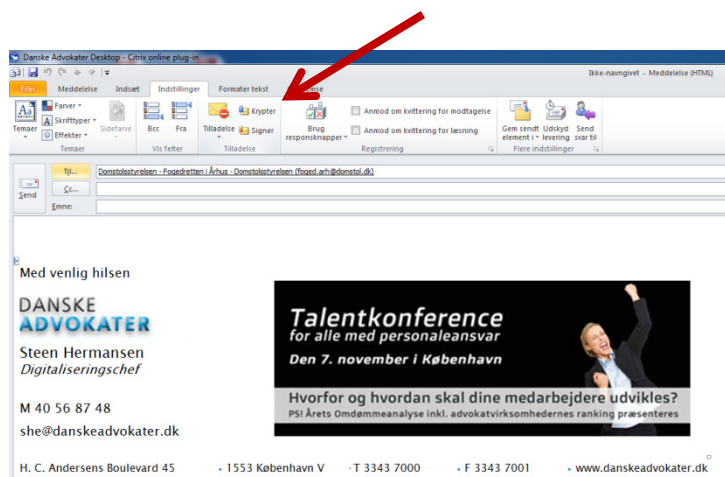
Danske Advokater Desktop - Citrix online plug-in

Ikke-navngivet - Meddelelse (HTML)

Filer Meddelelse Indsæt Indstillinger Formater tekst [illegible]se

Temaer Farver Skrifttyper Effekter Sidefarve
Temaer

Bcc Fra
Vis felter

Tilladelse Krypter Signer
Tilladelse

Brug responsknapper

Anmod om kvittering for modtagelse
Anmod om kvittering for læsning
Registrering

Gem sendt element i Udskyd levering Send svar til
Flere indstillinger

Send

Til... Domstolsstyrelsen - Fogedretten i Århus - Domstolsstyrelsen (foged.arh@domstol.dk)
Cc...
Emne:

Med venlig hilsen

DANSKE
ADVOKATER

Steen Hermansen
Digitaliseringschef

M 40 56 87 48
she@danskeadvokater.dk

Talentkonference
for alle med personaleansvar
Den 7. november i København

Hvorfor og hvordan skal dine medarbejdere udvikles?
PS! Årets Omdømmeanalyse inkl. advokatvirksomhedernes ranking præsenteres

H. C. Andersens Boulevard 45 • 1553 København V • T 3343 7000 • F 3343 7001 • www.danskeadvokater.dk